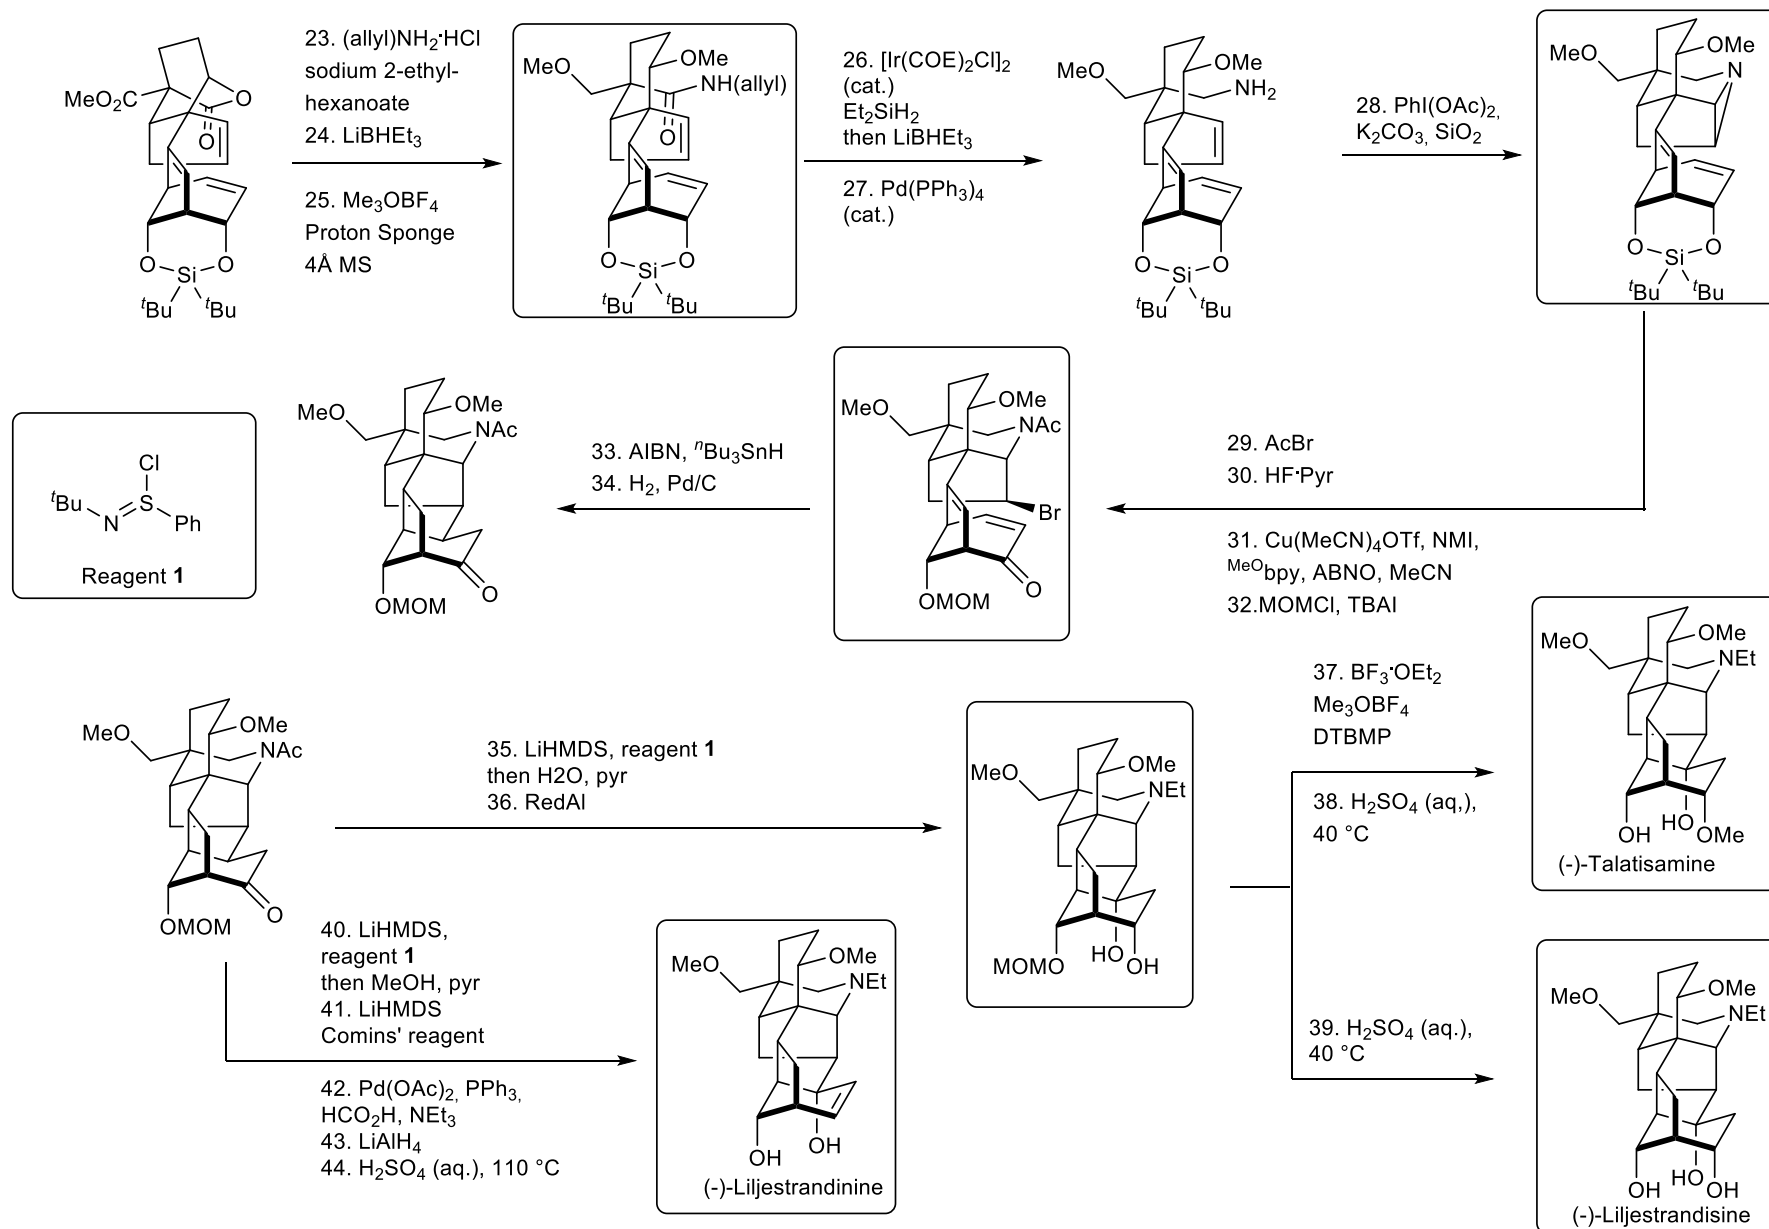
MeO$_2$C
O
O
O
O
Si
$^t$Bu
$^t$Bu

23. (allyl)NH$_2$·HCl
sodium 2-ethylhexanoate
24. LiBHEt$_3$

25. Me$_3$OBF$_4$
Proton Sponge
4Å MS

MeO
OMe
NH(allyl)
O
O
Si
O
$^t$Bu
$^t$Bu

26. [Ir(COE)$_2$Cl]$_2$
(cat.)
Et$_2$SiH$_2$
then LiBHEt$_3$

27. Pd(PPh$_3$)$_4$
(cat.)

MeO
OMe
NH$_2$
O
Si
O
$^t$Bu
$^t$Bu

28. PhI(OAc)$_2$,
K$_2$CO$_3$, SiO$_2$

MeO
OMe
N
O
Si
O
$^t$Bu
$^t$Bu

Cl
$^t$Bu
N
S
Ph
Reagent **1**

MeO
OMe
NAc
OMOM
O

33. AIBN, $^n$Bu$_3$SnH
34. H$_2$, Pd/C

MeO
OMe
NAc
Br
OMOM
O

29. AcBr
30. HF·Pyr

31. Cu(MeCN)$_4$OTf, NMI,
$^{MeO}$bpy, ABNO, MeCN
32.MOMCl, TBAI

MeO
OMe
NAc
OMOM
O

35. LiHMDS, reagent **1**
then H2O, pyr
36. RedAl

MeO
OMe
NEt
MOMO
HO
OH

37. BF$_3$·OEt$_2$
Me$_3$OBF$_4$
DTBMP

38. H$_2$SO$_4$ (aq,),
40 °C

MeO
OMe
NEt
OH
HO
OMe
(-)-Talatisamine

40. LiHMDS,
reagent **1**
then MeOH, pyr
41. LiHMDS
Comins' reagent

42. Pd(OAc)$_2$, PPh$_3$,
HCO$_2$H, NEt$_3$
43. LiAlH$_4$
44. H$_2$SO$_4$ (aq.), 110 °C

MeO
OMe
NEt
OH
OH
(-)-Liljestrandinine

39. H$_2$SO$_4$ (aq.),
40 °C

MeO
OMe
NEt
OH
HO
OH
(-)-Liljestrandisine